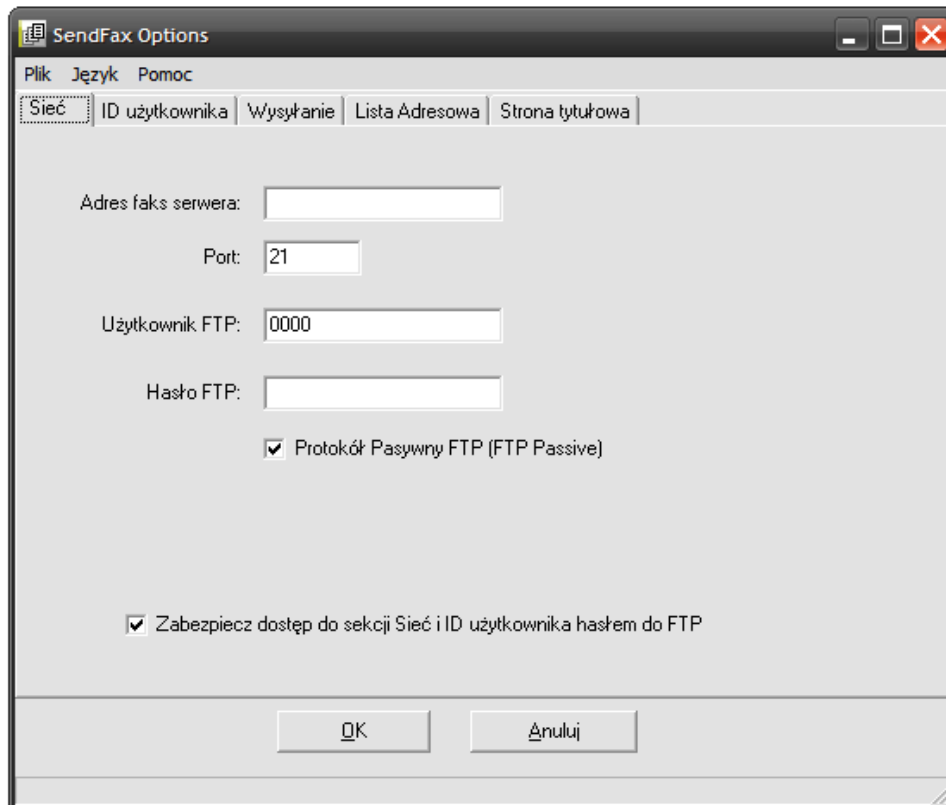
SendFax Options

Plik Język Pomoc

Sieć | ID użytkownika | Wysyłanie | Lista Adresowa | Strona tytułowa

Adres faks serwera:

Port: 21

Użytkownik FTP: 0000

Hasło FTP:

Protokół Pasywny FTP (FTP Passive)

Zabezpiecz dostęp do sekcji Sieć i ID użytkownika hasłem do FTP

OK

Anuluj